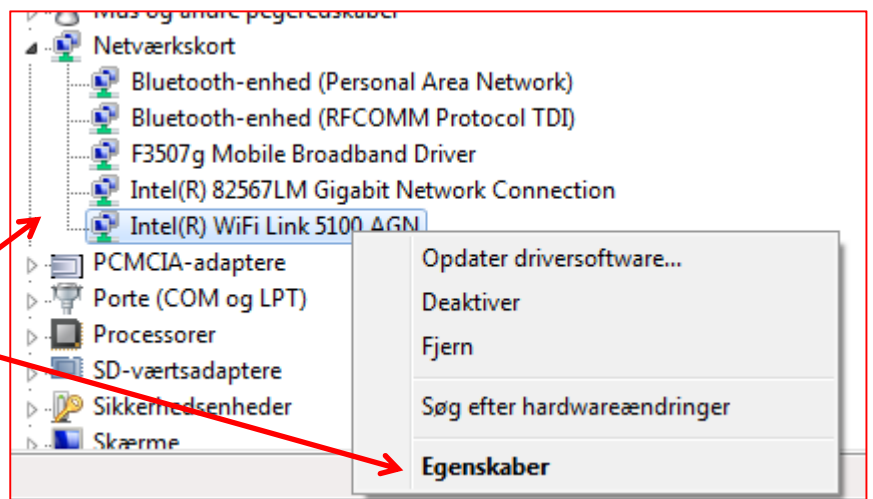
Mus og andre pegeredskaber
Netværkskort
Bluetooth-enhed (Personal Area Network)
Bluetooth-enhed (RFCOMM Protocol TDI)
F3507g Mobile Broadband Driver
Intel(R) 82567LM Gigabit Network Connection
Intel(R) WiFi Link 5100 AGN
PCMCIA-adaptere
Porte (COM og LPT)
Processorer
SD-værtsadaptere
Sikkerhedsenheder
Skærme

Opdater driversoftware...
Deaktiver
Fjern
Søg efter hardwareændringer
Egenskaber